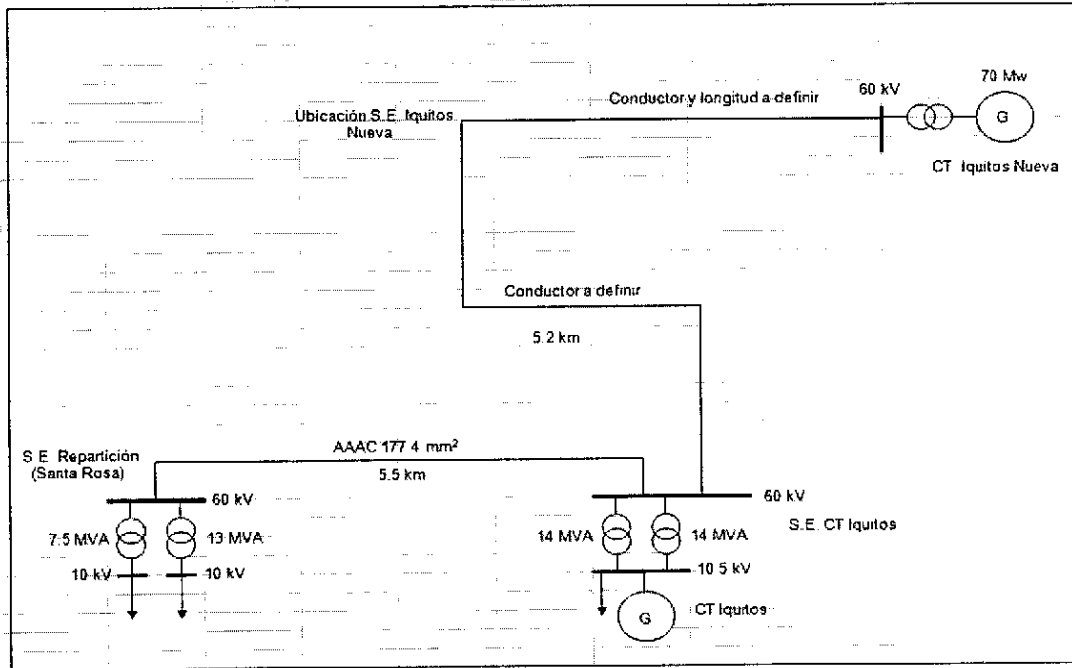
Ubicación S.E. Iquitos Nueva

Conductor y longitud a definir

60 kV

70 Mw

G

CT Iquitos Nueva

Conductor a definir

5.2 km

S.E. Repartición (Santa Rosa)

AAAC 177 4 mm$^2$

5.5 km

60 kV

7.5 MVA

13 MVA

10 kV

10 kV

60 kV

14 MVA

14 MVA

S.E. CT Iquitos

10 5 kV

G

CT Iquitos